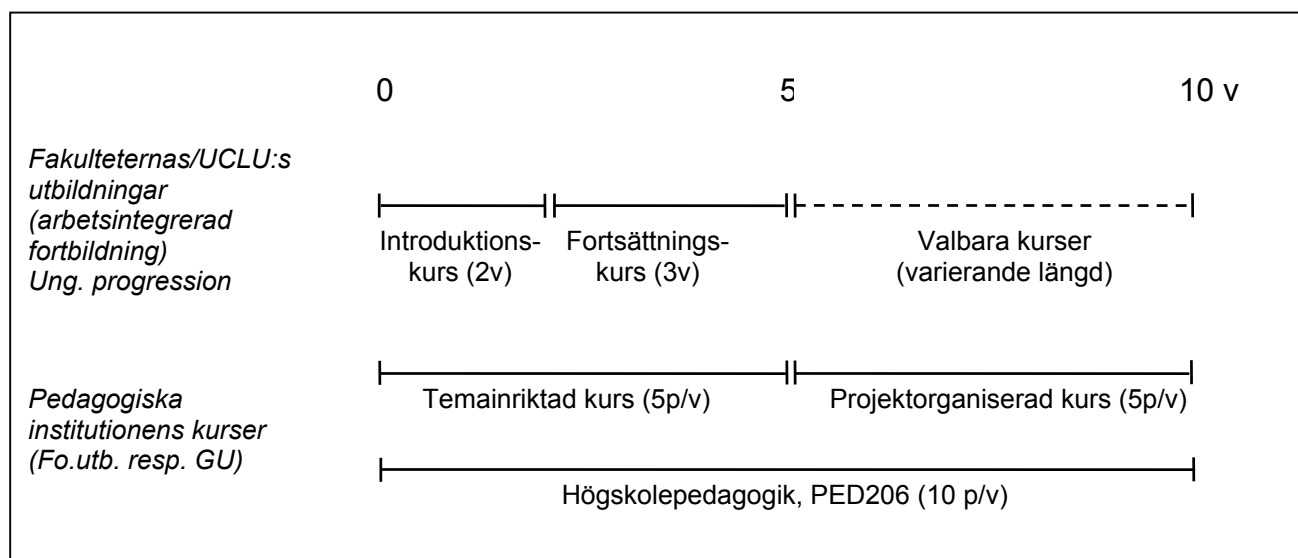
0 5 10 v

Fakulteternas/UCLU:s utbildningar (arbetsintegrerad fortbildning) Ung. progression

Introduktionskurs (2v)

Fortsättningskurs (3v)

Valbara kurser (varierande längd)

Pedagogiska institutionens kurser (Fo.utb. resp. GU)

Temainriktad kurs (5p/v)

Projektorganiserad kurs (5p/v)

Högskolepedagogik, PED206 (10 p/v)